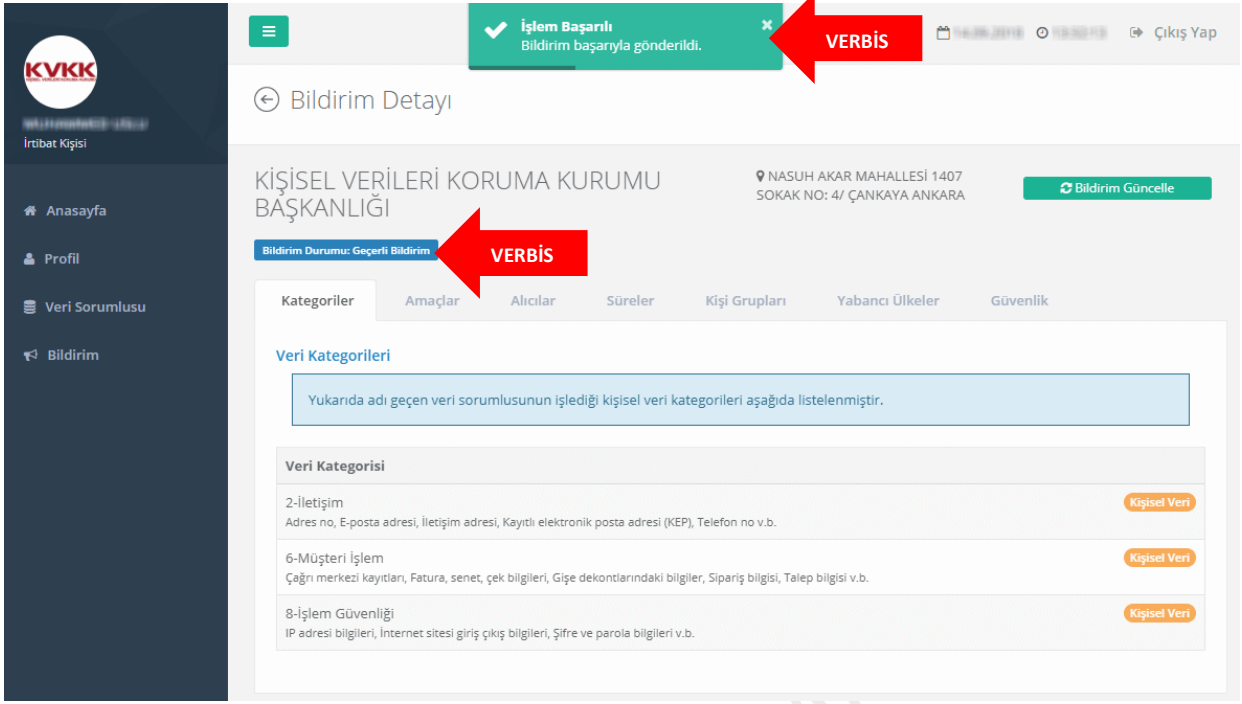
KVKK
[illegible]
İrtibat Kişisi

Anasayfa
Profil
Veri Sorumlusu
Bildirim

İşlem Başarılı
Bildirim başarıyla gönderildi.

VERBİS

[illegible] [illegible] Çıkış Yap

Bildirim Detayı

KİŞİSEL VERİLERİ KORUMA KURUMU BAŞKANLIĞI

NASUH AKAR MAHALLESİ 1407 SOKAK NO: 4/ ÇANKAYA ANKARA

Bildirim Güncelle

Bildirim Durumu: Geçerli Bildirim

VERBİS

Kategoriler | Amaçlar | Alıcılar | Süreler | Kişi Grupları | Yabancı Ülkeler | Güvenlik

Veri Kategorileri

Yukarıda adı geçen veri sorumlusunun işlediği kişisel veri kategorileri aşağıda listelenmiştir.

Veri Kategorisi

2-İletişim
Adres no, E-posta adresi, İletişim adresi, Kayıtlı elektronik posta adresi (KEP), Telefon no v.b.
Kişisel Veri

6-Müşteri İşlem
Çağrı merkezi kayıtları, Fatura, senet, çek bilgileri, Gişe dekontlarındaki bilgiler, Sipariş bilgisi, Talep bilgisi v.b.
Kişisel Veri

8-İşlem Güvenliği
IP adresi bilgileri, İnternet sitesi giriş çıkış bilgileri, Şifre ve parola bilgileri v.b.
Kişisel Veri